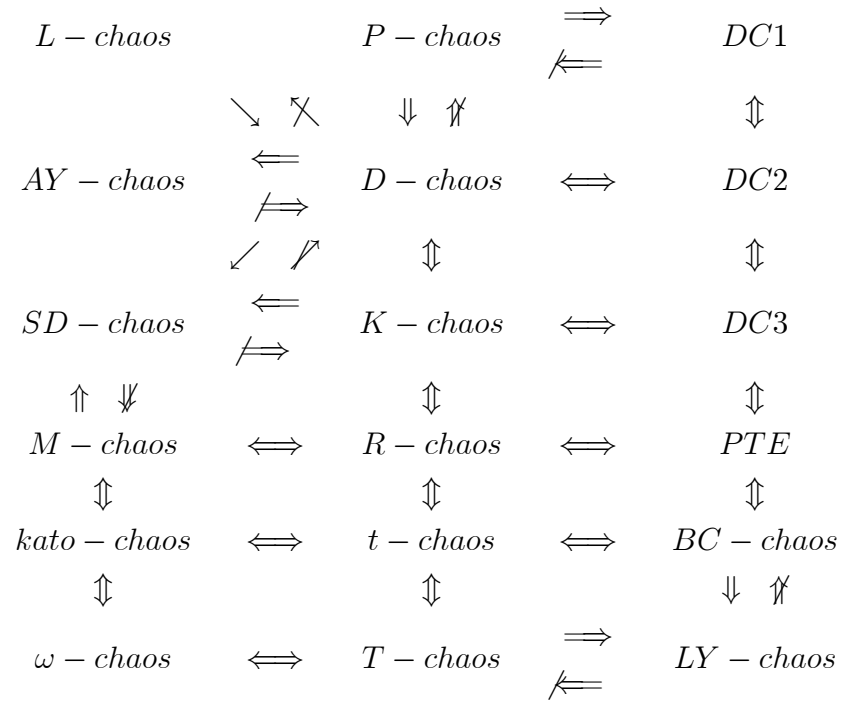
$$
\begin{array}{ccccc}
L-chaos & & P-chaos & \overset{\Longrightarrow}{\not\Longleftarrow} & DC1 \\
& \searrow \ \not\nwarrow & \Downarrow \ \not\Uparrow & & \Updownarrow \\
AY-chaos & \overset{\Longleftarrow}{\not\Longrightarrow} & D-chaos & \Longleftrightarrow & DC2 \\
& \swarrow \ \not\nearrow & \Updownarrow & & \Updownarrow \\
SD-chaos & \overset{\Longleftarrow}{\not\Longrightarrow} & K-chaos & \Longleftrightarrow & DC3 \\
\Uparrow \ \not\Downarrow & & \Updownarrow & & \Updownarrow \\
M-chaos & \Longleftrightarrow & R-chaos & \Longleftrightarrow & PTE \\
\Updownarrow & & \Updownarrow & & \Updownarrow \\
kato-chaos & \Longleftrightarrow & t-chaos & \Longleftrightarrow & BC-chaos \\
\Updownarrow & & \Updownarrow & & \Downarrow \ \not\Uparrow \\
\omega-chaos & \Longleftrightarrow & T-chaos & \overset{\Longrightarrow}{\not\Longleftarrow} & LY-chaos
\end{array}
$$